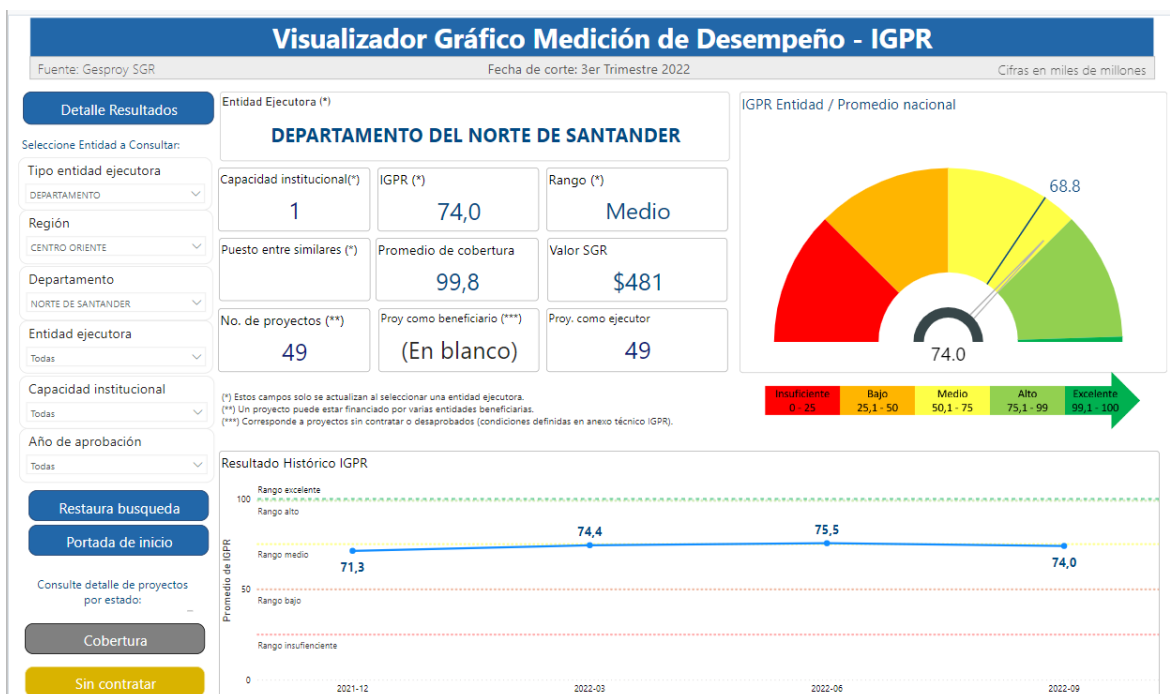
Visualizador Gráfico Medición de Desempeño - IGPR

Fuente: Gesproy SGR
Fecha de corte: 3er Trimestre 2022
Cifras en miles de millones

Detalle Resultados

Seleccione Entidad a Consultar:

Tipo entidad ejecutora
DEPARTAMENTO

Región
CENTRO ORIENTE

Departamento
NORTE DE SANTANDER

Entidad ejecutora
Todas

Capacidad institucional
Todas

Año de aprobación
Todas

Restaura busqueda

Portada de inicio

Consulte detalle de proyectos por estado:

Cobertura

Sin contratar

Entidad Ejecutora (*)
DEPARTAMENTO DEL NORTE DE SANTANDER

| Capacidad institucional(*) | IGPR (*) | Rango (*) |
|---|---|---|
| 1 | 74,0 | Medio |
| Puesto entre similares (*) | Promedio de cobertura | Valor SGR |
| | 99,8 | $481 |
| No. de proyectos (**) | Proy como beneficiario (***) | Proy. como ejecutor |
| 49 | (En blanco) | 49 |

(*) Estos campos solo se actualizan al seleccionar una entidad ejecutora.
(**) Un proyecto puede estar financiado por varias entidades beneficiarias.
(***) Corresponde a proyectos sin contratar o desaprobados (condiciones definidas en anexo técnico IGPR).

IGPR Entidad / Promedio nacional
68.8
74.0

| Insuficiente | Bajo | Medio | Alto | Excelente |
|---|---|---|---|---|
| 0 - 25 | 25,1 - 50 | 50,1 - 75 | 75,1 - 99 | 99,1 - 100 |

Resultado Histórico IGPR
Promedio de IGPR
100
50
0
Rango excelente
Rango alto
Rango medio
Rango bajo
Rango insuficiente
71,3
74,4
75,5
74,0
2021-12
2022-03
2022-06
2022-09